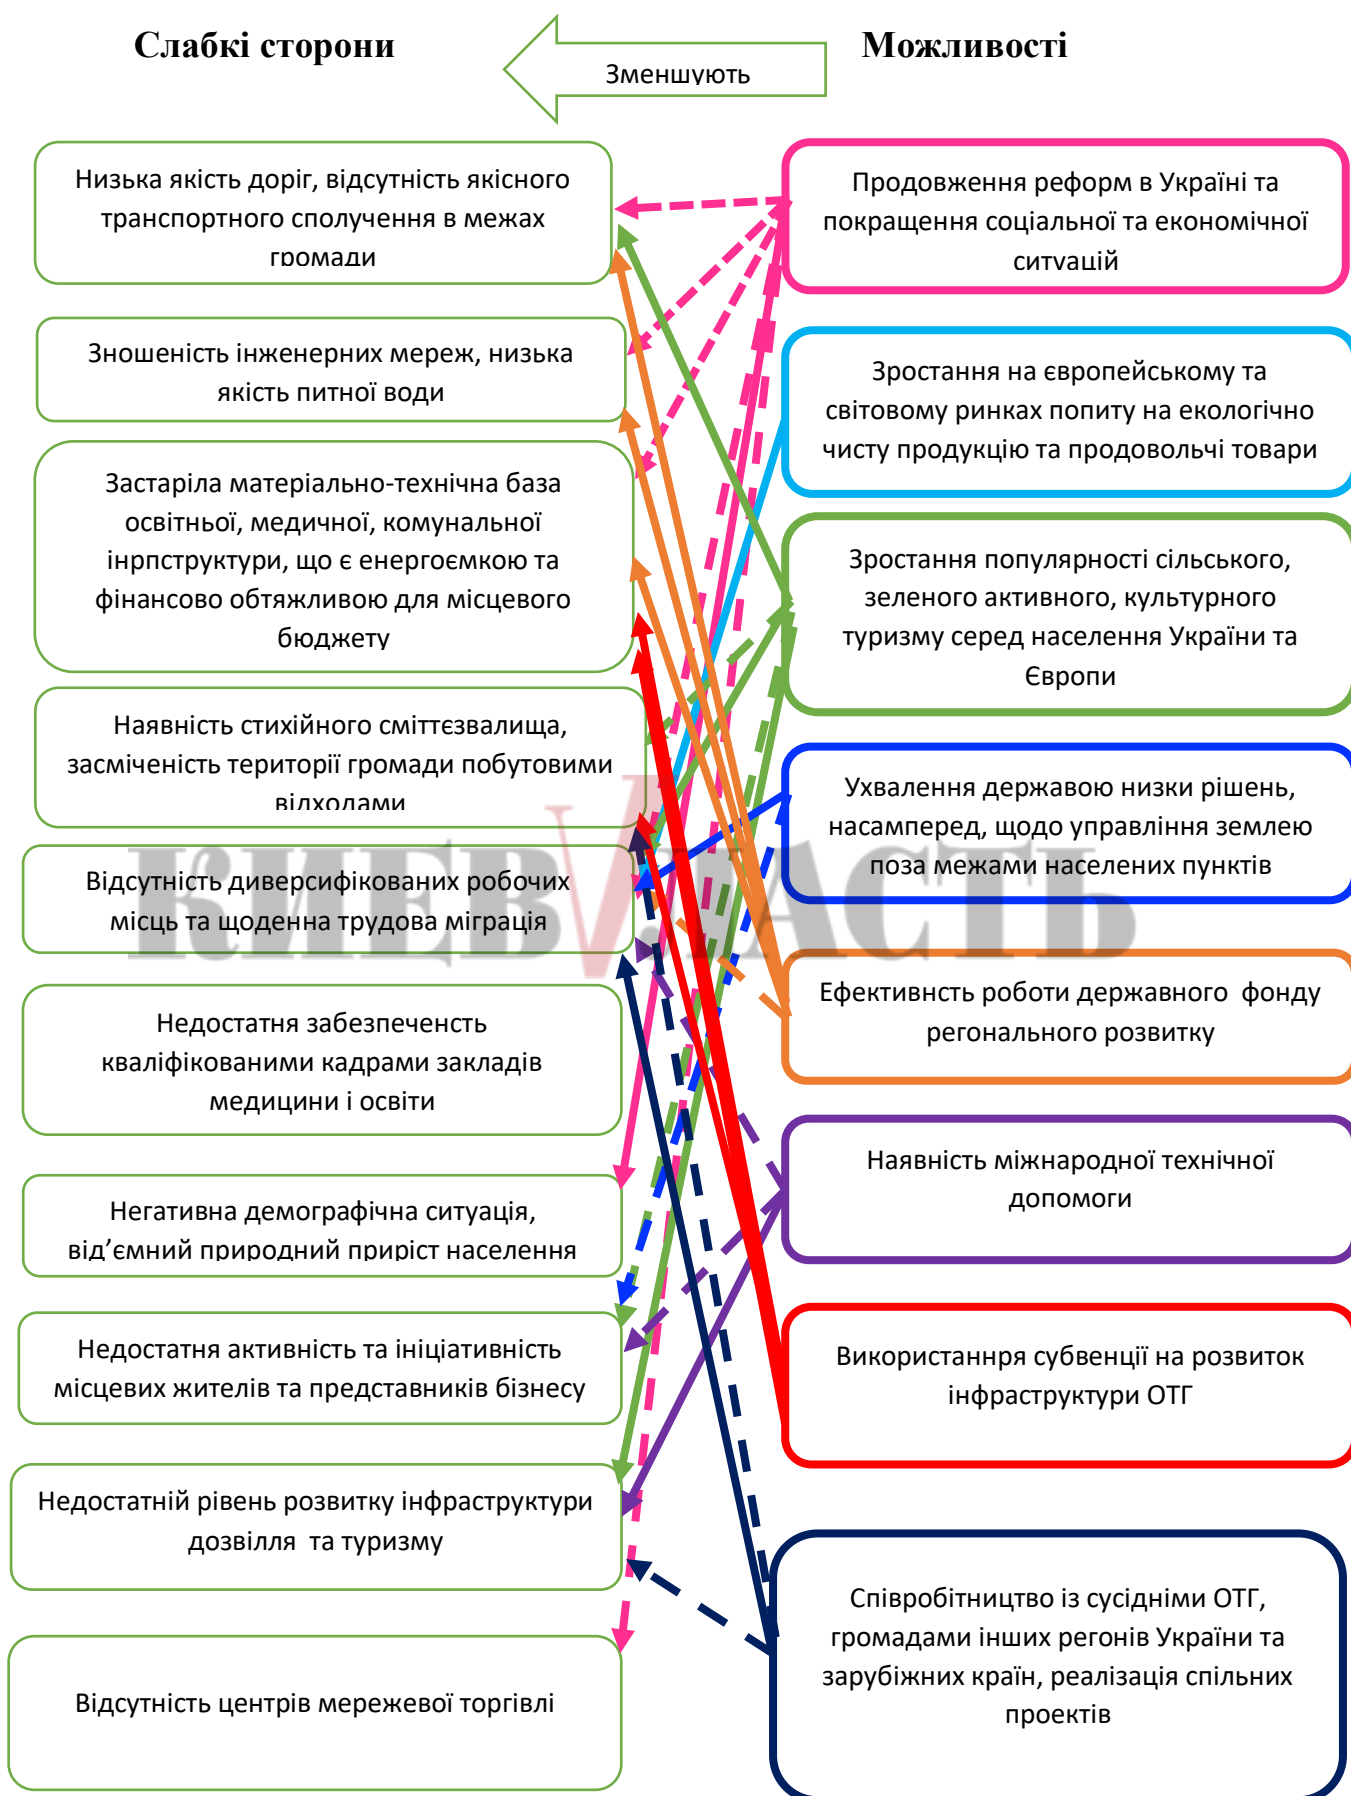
Слабкі сторони

Зменшують

Можливості

Низька якість доріг, відсутність якісного транспортного сполучення в межах громади

Зношеність інженерних мереж, низька якість питної води

Застаріла матеріально-технічна база освітньої, медичної, комунальної інрпструктури, що є енергоємкою та фінансово обтяжливою для місцевого бюджету

Наявність стихійного сміттєзвалища, засміченість території громади побутовими відходами

Відсутність диверсифікованих робочих місць та щоденна трудова міграція

Недостатня забезпеченсть кваліфікованими кадрами закладів медицини і освіти

Негативна демографічна ситуація, від'ємний природній приріст населення

Недостатня активність та ініціативність місцевих жителів та представників бізнесу

Недостатній рівень розвитку інфраструктури дозвілля та туризму

Відсутність центрів мережевої торгівлі

Продовження реформ в Україні та покращення соціальної та економічної ситуацій

Зростання на європейському та світовому ринках попиту на екологічно чисту продукцію та продовольчі товари

Зростання популярності сільського, зеленого активного, культурного туризму серед населення України та Європи

Ухвалення державою низки рішень, насамперед, щодо управління землею поза межами населених пунктів

Ефективнсть роботи державного фонду регонального розвитку

Наявність міжнародної технічної допомоги

Використаннря субвенції на розвиток інфраструктури ОТГ

Співробітництво із сусідніми ОТГ, громадами інших регонів України та зарубіжних країн, реалізація спільних проектів

КИЕВVЛАСТЬ